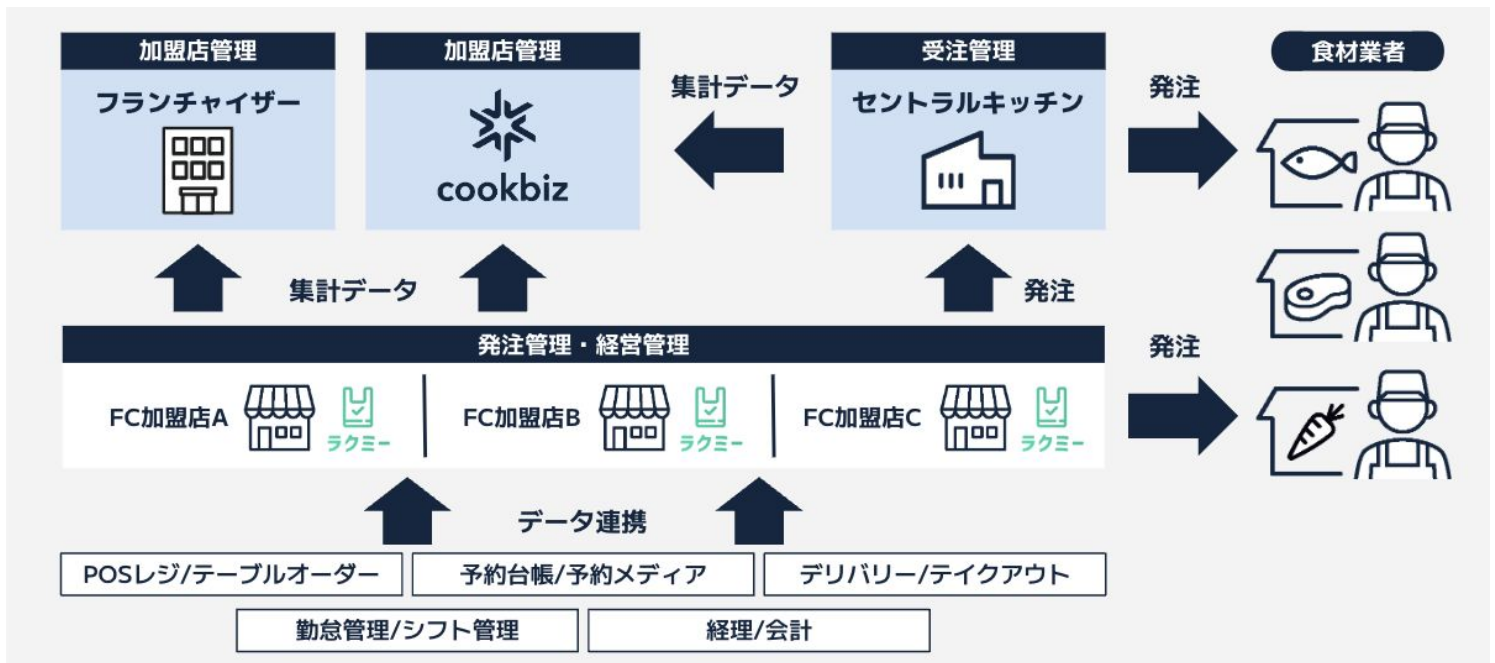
加盟店管理
フランチャイザー

加盟店管理
cookbiz

集計データ

受注管理
セントラルキッチン

発注

食材業者

集計データ

発注

発注管理・経営管理

FC加盟店A ラクミー
FC加盟店B ラクミー
FC加盟店C ラクミー

発注

データ連携

POSレジ/テーブルオーダー
予約台帳/予約メディア
デリバリー/テイクアウト
勤怠管理/シフト管理
経理/会計